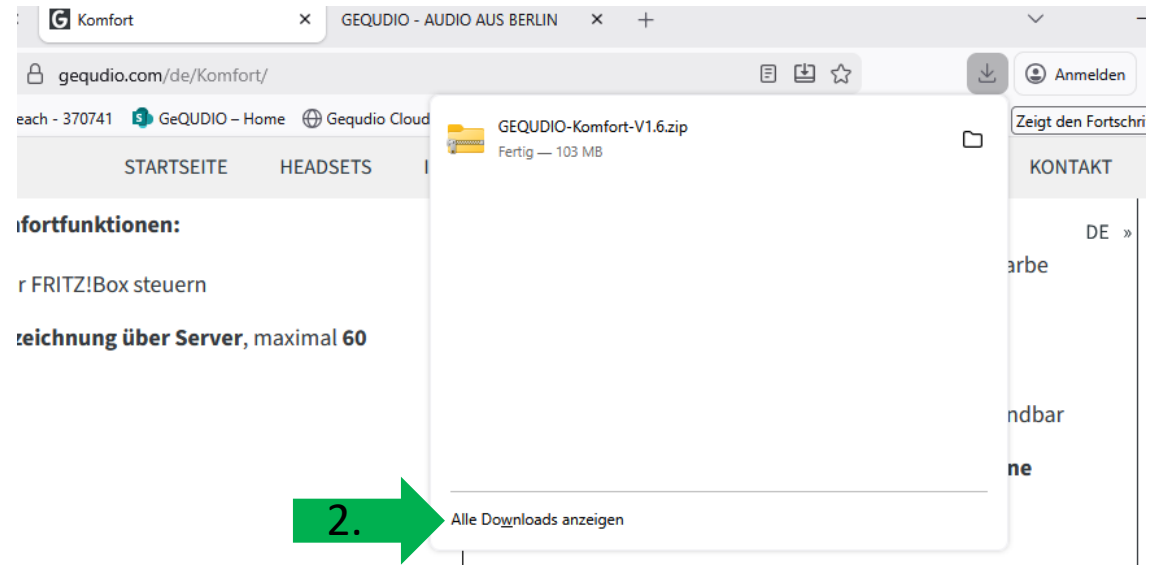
Komfort ×
GEQUDIO - AUDIO AUS BERLIN ×
+
gequdio.com/de/Komfort/
Anmelden
each - 370741
GeQUDIO – Home
Gequdio Cloud
Zeigt den Fortschri
STARTSEITE
HEADSETS
KONTAKT
GEQUDIO-Komfort-V1.6.zip
Fertig — 103 MB
ıfortfunktionen:
DE »
r FRITZ!Box steuern
arbe
zeichnung über Server, maximal 60
ndbar
ne
2.
Alle Downloads anzeigen